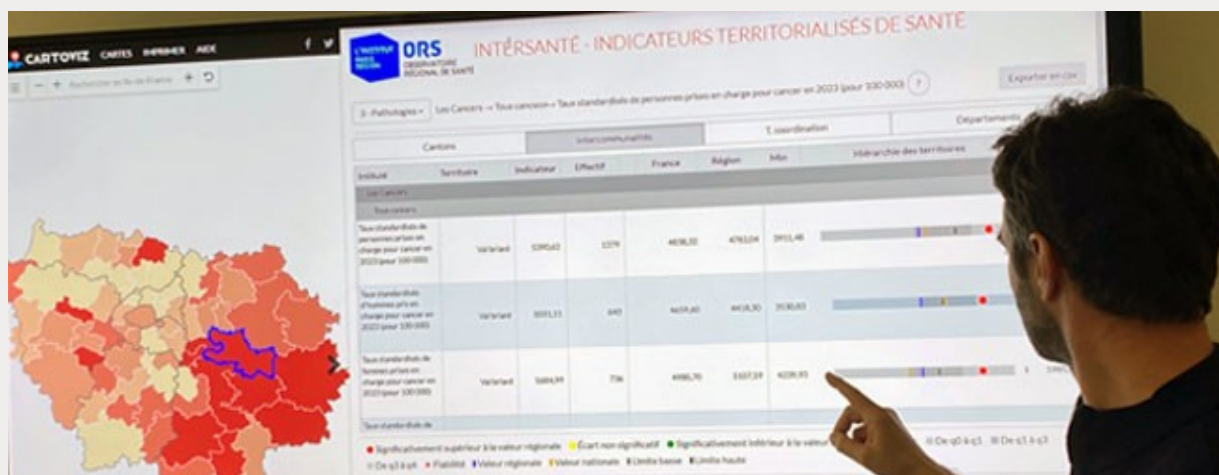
CARTOVIZ CARTES IMPRIMER AIDE

L'INSTITUT PARIS REGION ORS OBSERVATOIRE RÉGIONAL DE SANTÉ

INTERSANTÉ - INDICATEURS TERRITORIALISÉS DE SANTÉ

Exporter en csv

3 - Pathologies Les Cancers → Tous cancers → Taux standardisés de personnes prises en charge pour cancer en 2023 (pour 100 000) ?

Cantons | Intercommunalités | T. coordination | Départements

| Intitulé | Territoire | Indicateur | Effectif | France | Région | Min | Hiérarchie des territoires |
|---|---|---|---|---|---|---|---|
| Les Cancers | | | | | | | |
| Tous cancers | | | | | | | |
| Taux standardisés de personnes prises en charge pour cancer en 2023 (pour 100 000) | Valarland | 5390,63 | 1379 | 4838,32 | 4783,04 | 3915,48 | |
| Taux standardisés d'hommes pris en charge pour cancer en 2023 (pour 100 000) | Valarland | 5551,11 | 643 | 5659,40 | 4418,30 | 3530,83 | |
| Taux standardisés de femmes prises en charge pour cancer en 2023 (pour 100 000) | Valarland | 5684,99 | 736 | 4985,70 | 5107,19 | 4239,93 | |
| Taux standardisés de | | | | | | | |

● Significativement supérieur à la valeur régionale ● Écart non significatif ● Significativement inférieur à la valeur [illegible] De q0 à q1 De q1 à q3 De q3 à q4 ● Fiabilité ▮ Valeur régionale ▮ Valeur nationale ▮ Limite basse ▮ Limite haute